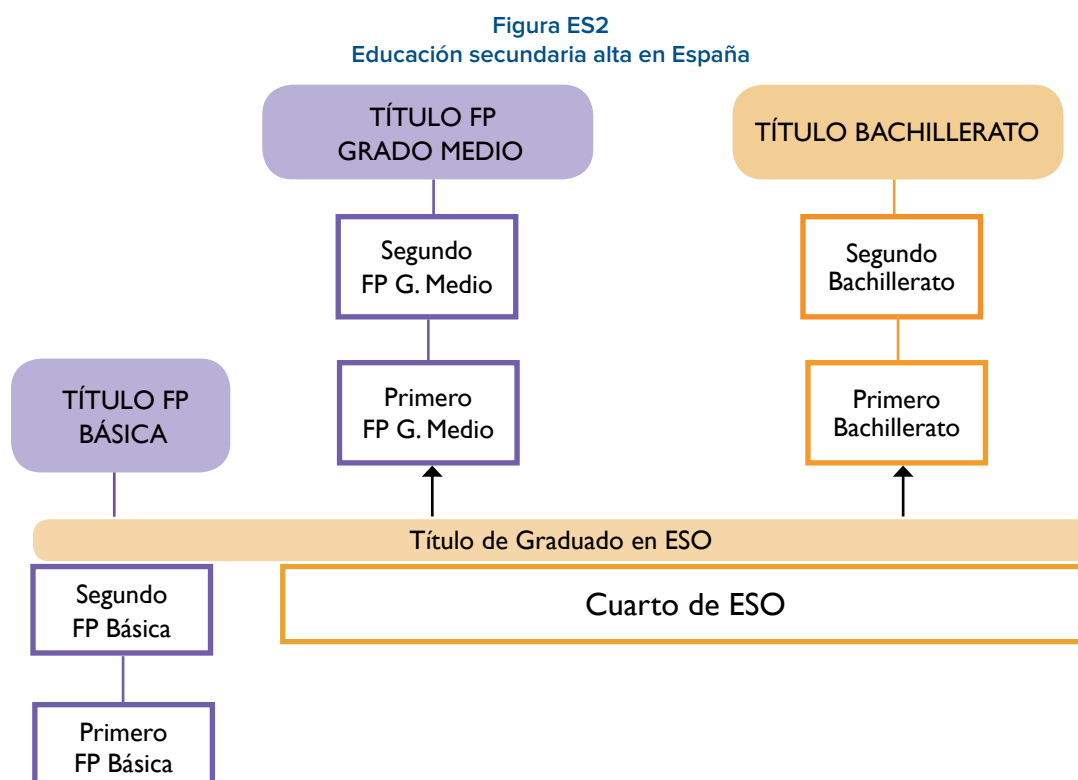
Figura ES2
Educación secundaria alta en España

TÍTULO FP GRADO MEDIO

TÍTULO BACHILLERATO

Segundo FP G. Medio

Segundo Bachillerato

TÍTULO FP BÁSICA

Primero FP G. Medio

Primero Bachillerato

Título de Graduado en ESO

Segundo FP Básica

Cuarto de ESO

Primero FP Básica